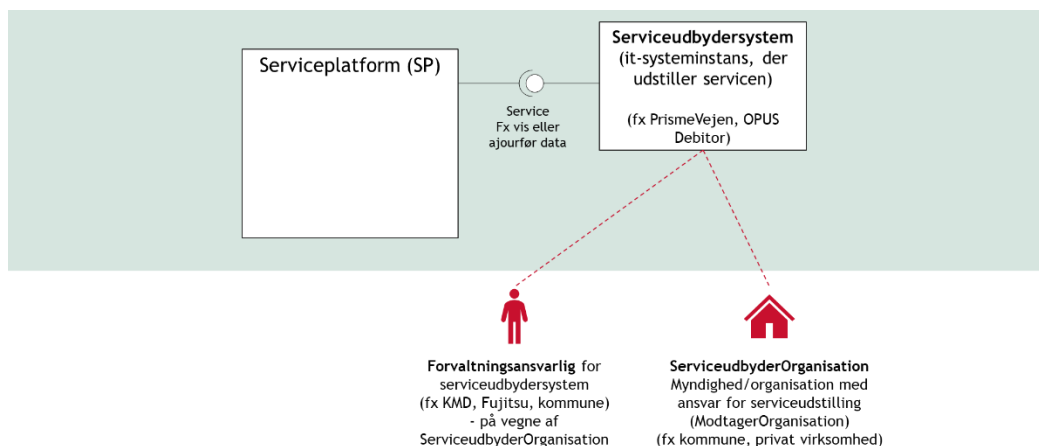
Serviceplatform (SP)

Service
Fx vis eller
ajourfør data

**Serviceudbydersystem**
(it-systeminstans, der udstiller servicen)

(fx PrismeVejen, OPUS Debitor)

**Forvaltningsansvarlig** for serviceudbydersystem
(fx KMD, Fujitsu, kommune)
- på vegne af
ServiceudbyderOrganisation

**ServiceudbyderOrganisation**
Myndighed/organisation med ansvar for serviceudstilling
(ModtagerOrganisation)
(fx kommune, privat virksomhed)